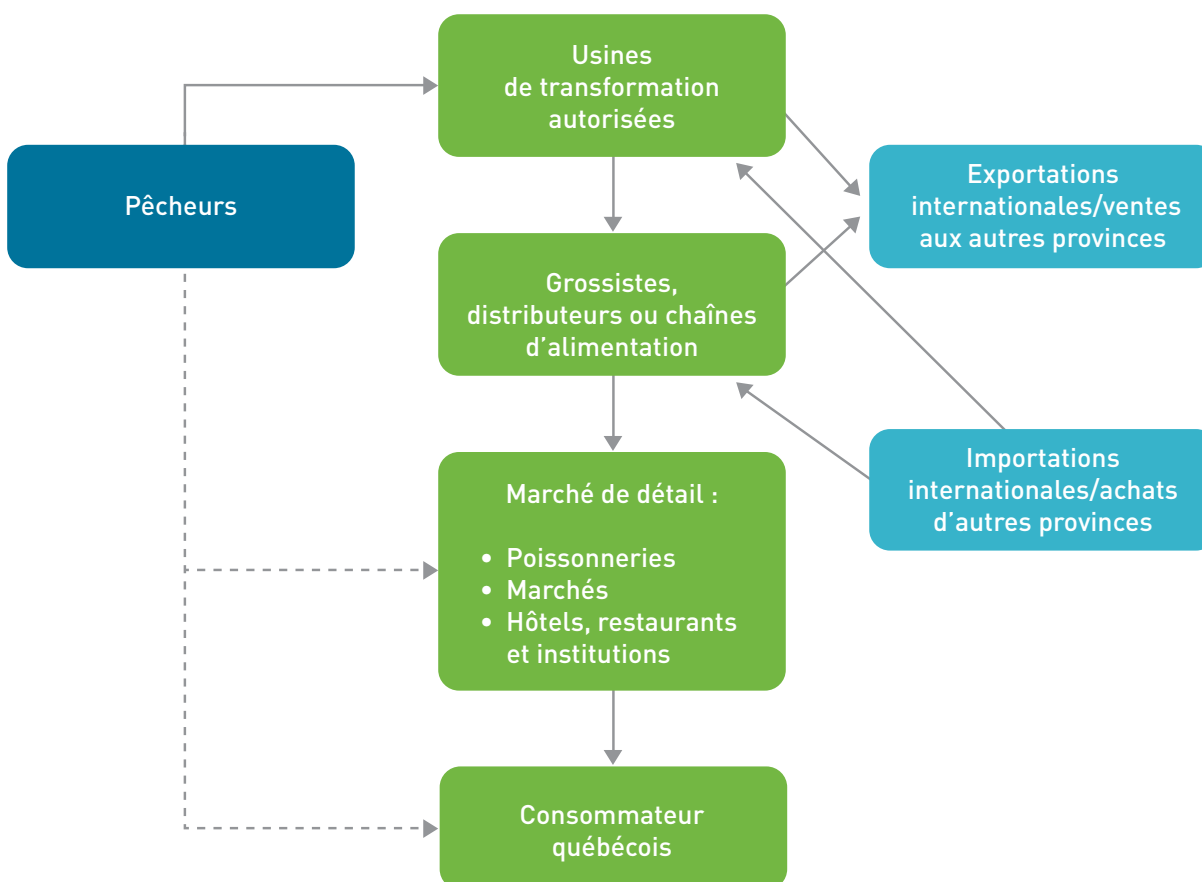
Usines de transformation autorisées

Pêcheurs

Exportations internationales/ventes aux autres provinces

Grossistes, distributeurs ou chaînes d’alimentation

Importations internationales/achats d’autres provinces

Marché de détail :

- Poissonneries
- Marchés
- Hôtels, restaurants et institutions

Consommateur québécois